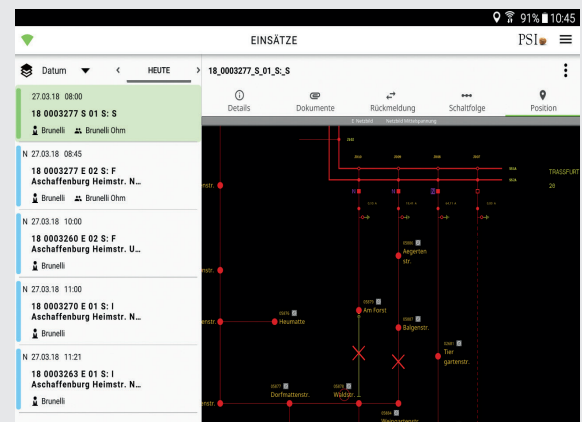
91% 10:45

EINSÄTZE

PSI

Datum

HEUTE

18_0003277_S_01_S:_S

Details

Dokumente

Rückmeldung

Schaltfolge

Position

27.03.18 08:00

18 0003277 S 01 S: S

Brunelli

Brunelli Ohm

N 27.03.18 08:45

18 0003277 E 02 S: F

Aschaffenburg Heimstr. N...

Brunelli

Brunelli Ohm

N 27.03.18 10:00

18 0003260 E 02 S: F

Aschaffenburg Heimstr. U...

Brunelli

N 27.03.18 11:00

18 0003270 E 01 S: I

Aschaffenburg Heimstr. N...

Brunelli

N 27.03.18 11:21

18 0003263 E 01 S: I

Aschaffenburg Heimstr. N...

Brunelli

TRASSFURT

Aegerten str.

Am Forst

Heumatte

Balgenstr.

Tier gartenstr.

Dorfmattenstr.

Wäldstr.

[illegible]